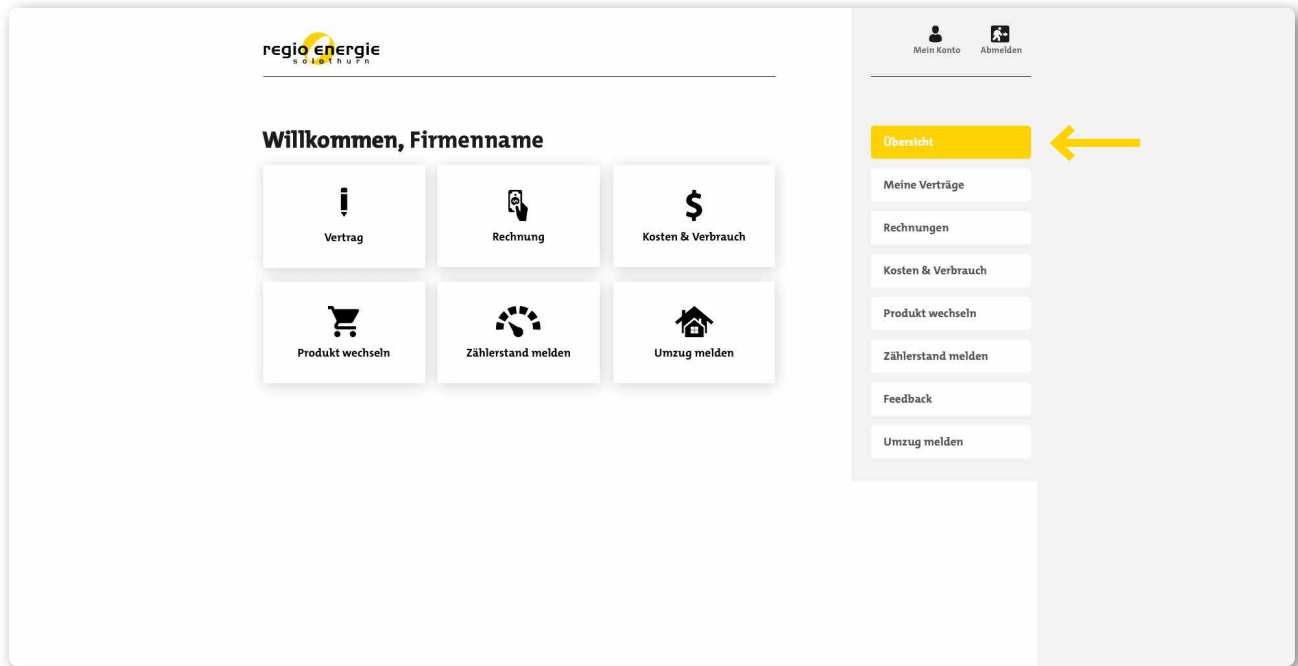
regio energie
solothurn

Mein Konto Abmelden

Willkommen, Firmenname

Vertrag

Rechnung

$

Kosten & Verbrauch

Produkt wechseln

Zählerstand melden

Umzug melden

Übersicht

Meine Verträge

Rechnungen

Kosten & Verbrauch

Produkt wechseln

Zählerstand melden

Feedback

Umzug melden